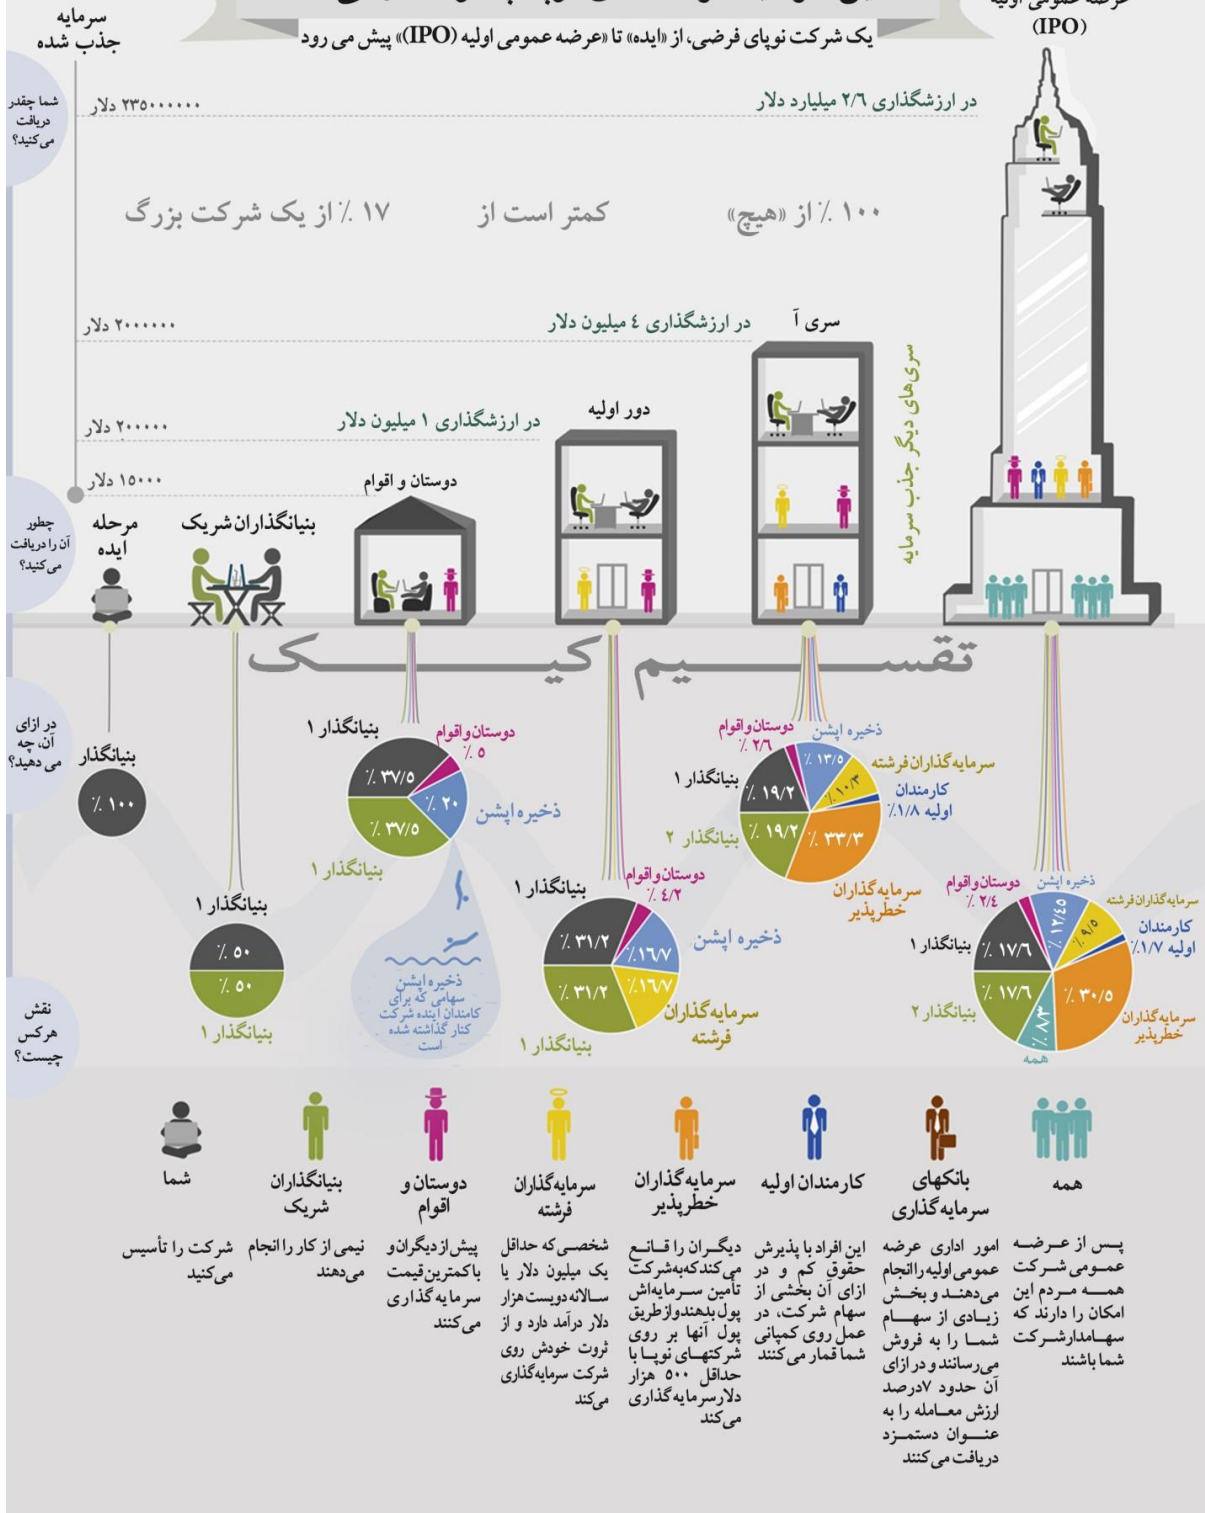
سرمایه جذب شده

یک شرکت نوپای فرضی، از «ایده» تا «عرضه عمومی اولیه (IPO)» پیش می رود

عرضه عمومی اولیه (IPO)

شما چقدر دریافت می‌کنید؟

۲۳۵۰۰۰۰۰۰ دلار

در ارزشگذاری ۲/۶ میلیارد دلار

۱۷٪ از یک شرکت بزرگ کمتر است از ۱۰۰٪ از «هیچ»

۲۰۰۰۰۰۰ دلار

در ارزشگذاری ٤ میلیون دلار

سری آ

سری‌های دیگر جذب سرمایه

۲۰۰۰۰۰ دلار

در ارزشگذاری ۱ میلیون دلار

دور اولیه

۱۵۰۰۰ دلار

دوستان و اقوام

چطور آن را دریافت می‌کنید؟

مرحله ایده

بنیانگذاران شریک

تقسیم کیک

در ازای آن، چه می دهید؟

بنیانگذار
٪۱۰۰

بنیانگذار ۱
٪۵۰
٪۵۰
بنیانگذار ۱

بنیانگذار ۱
دوستان و اقوام ٪۵
٪۳۷/۵
٪۲۰
٪۳۷/۵
ذخیره اپشن
بنیانگذار ۱

ذخیره اپشن سهامی که برای کامندان آینده شرکت کنار گذاشته شده است

بنیانگذار ۱
دوستان و اقوام ٪٤/۲
٪۳۱/۲
٪۱۶/۷
٪۱۶/۷
٪۳۱/۲
ذخیره اپشن
سرمایه‌گذاران فرشته
بنیانگذار ۱

دوستان و اقوام ٪۲/٦
ذخیره اپشن
٪۱۳/۵
سرمایه‌گذاران فرشته
٪۱۰/۳
کارمندان اولیه ٪۱/۸
بنیانگذار ۱
٪۱۹/۲
بنیانگذار ۲
٪۱۹/۲
٪۳۳/۳
سرمایه‌گذاران خطرپذیر

دوستان و اقوام ٪۲/٤
ذخیره اپشن
سرمایه‌گذاران فرشته
٪۱۲/۵
٪۹/۵
کارمندان اولیه ٪۱/۷
بنیانگذار ۱
٪۱۷/٦
٪۱۷/٦
٪۳۰/۵
٪۸/۳
بنیانگذار ۲
سرمایه‌گذاران خطرپذیر
همه

نقش هرکس چیست؟

شما
شرکت را تأسیس می‌کنید

بنیانگذاران شریک
نیمی از کار را انجام می‌دهند

دوستان و اقوام
پیش از دیگران و با کمترین قیمت سرمایه گذاری می‌کنند

سرمایه‌گذاران فرشته
شخصی که حداقل یک میلیون دلار یا سالانه دویست هزار دلار درآمد دارد و از ثروت خودش روی شرکت سرمایه‌گذاری می‌کند

سرمایه‌گذاران خطرپذیر
دیگران را قانع می‌کند که به شرکت تأمین سرمایه‌اش پول بدهند و از طریق پول آنها بر روی شرکتهای نوپا با حداقل ۵۰۰ هزار دلار سرمایه‌گذاری می‌کند

کارمندان اولیه
این افراد با پذیرش حقوق کم و در ازای آن بخشی از سهام شرکت، در عمل روی کمپانی شما قمار می‌کنند

بانکهای سرمایه‌گذاری
امور اداری عرضه عمومی اولیه را انجام می‌دهند و بخش زیادی از سهام شما را به فروش می‌رسانند و در ازای آن حدود ۷ درصد ارزش معامله را به عنوان دستمزد دریافت می‌کنند

همه
پس از عرضه عمومی شرکت همه مردم این امکان را دارند که سهامدار شرکت شما باشند